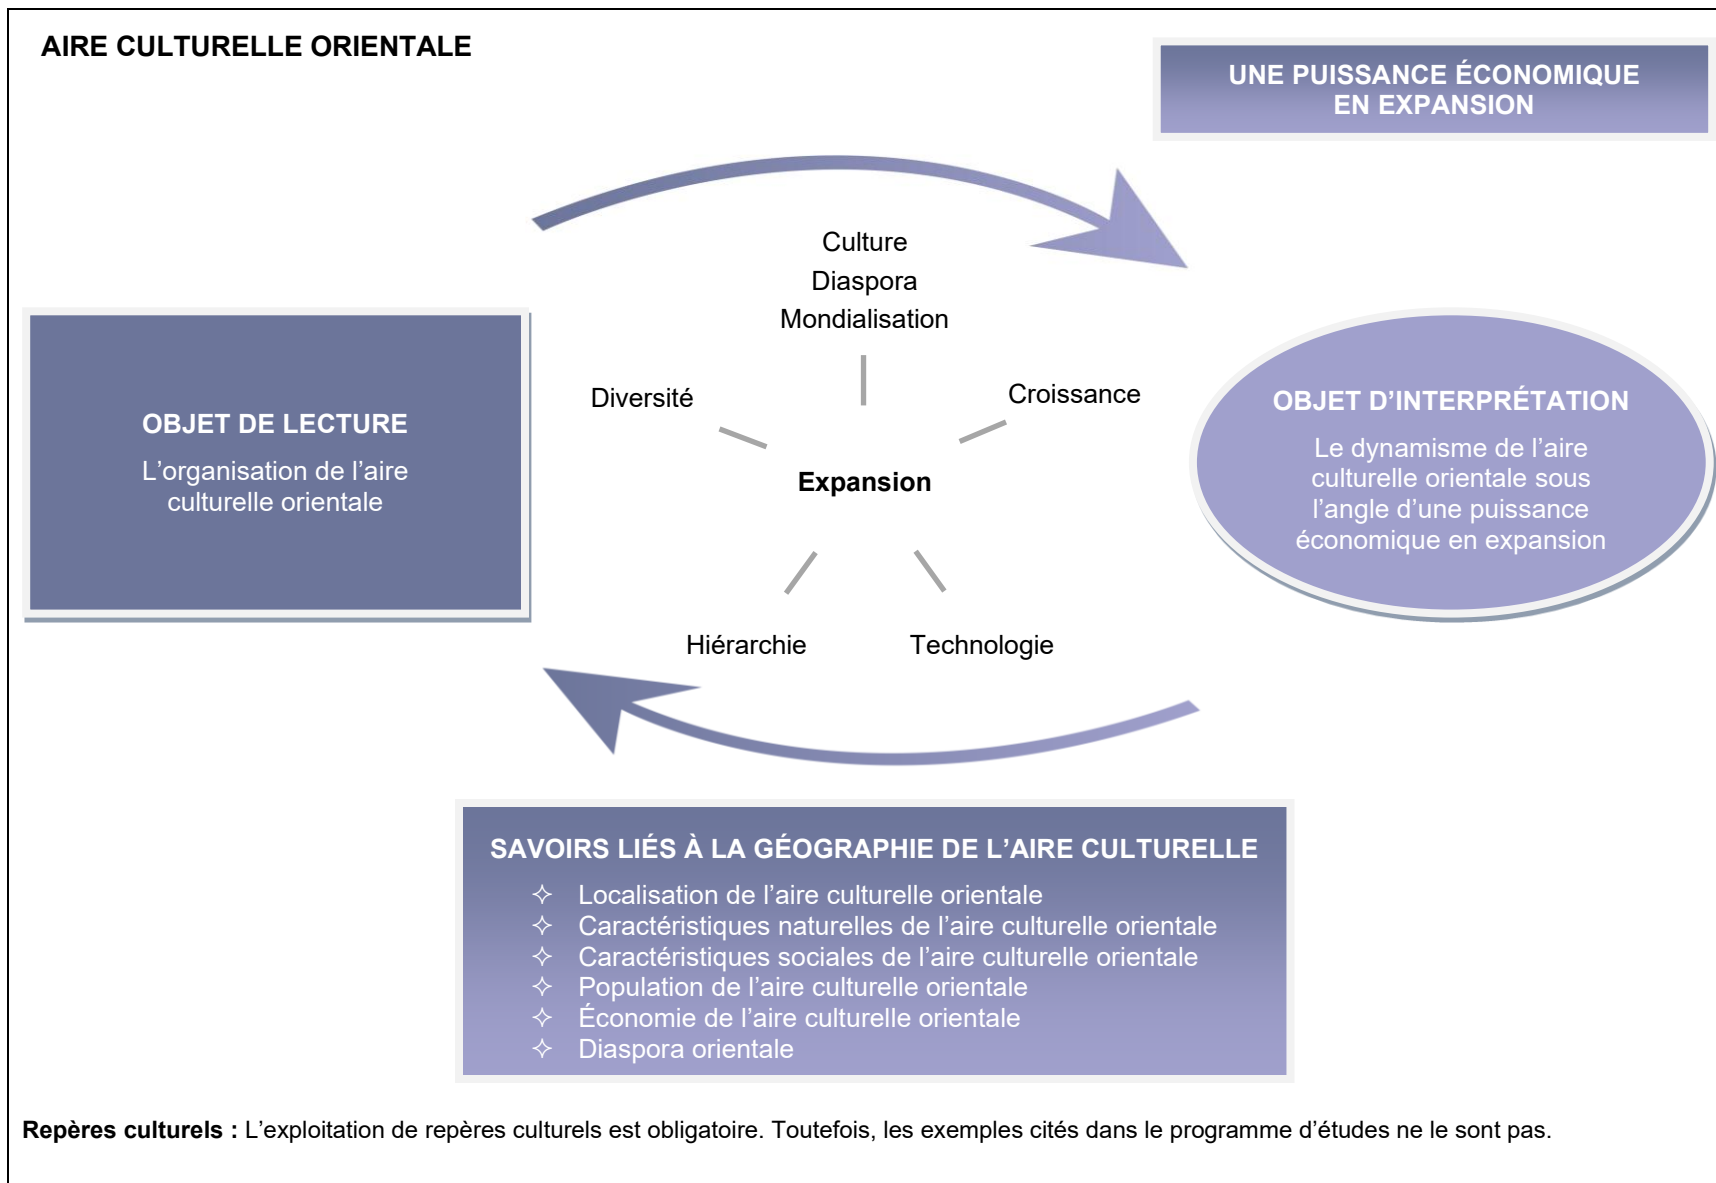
AIRE CULTURELLE ORIENTALE

UNE PUISSANCE ÉCONOMIQUE EN EXPANSION

OBJET DE LECTURE

L’organisation de l’aire culturelle orientale

Culture
Diaspora
Mondialisation

Diversité

Croissance

Expansion

Hiérarchie

Technologie

OBJET D’INTERPRÉTATION

Le dynamisme de l’aire culturelle orientale sous l’angle d’une puissance économique en expansion

SAVOIRS LIÉS À LA GÉOGRAPHIE DE L’AIRE CULTURELLE

✧ Localisation de l’aire culturelle orientale
✧ Caractéristiques naturelles de l’aire culturelle orientale
✧ Caractéristiques sociales de l’aire culturelle orientale
✧ Population de l’aire culturelle orientale
✧ Économie de l’aire culturelle orientale
✧ Diaspora orientale

**Repères culturels :** L’exploitation de repères culturels est obligatoire. Toutefois, les exemples cités dans le programme d’études ne le sont pas.